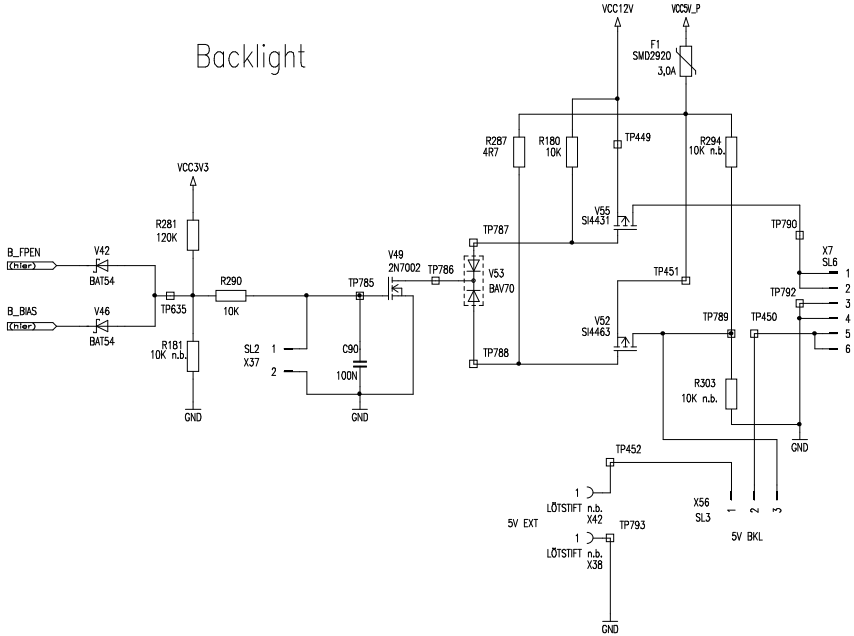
Backlight

VCC12V
VCC5V_P
F1
SMD2920
3,0A

VCC3V3

R287
4R7
R180
10K
TP449
R294
10K n.b.

R281
120K

V55
SI4431

TP790

X7
SL6

TP787

B_FPEN
(hier)
V42
BAT54

R290
10K

V49
2N7002
TP785
TP786
V53
BAV70
TP451

1
2

TP792
3
4

B_BIAS
(hier)
V46
BAT54
TP635

R181
10K n.b.

SL2
X37
1
2

C90
100N

V52
SI4463
TP789
TP450
5
6

TP788

R303
10K n.b.

GND
GND
GND

TP452

1
LÖTSTIFT n.b.
X42
5V EXT

X56
SL3
1
2
3

TP793
1
LÖTSTIFT n.b.
X38

5V BKL

GND